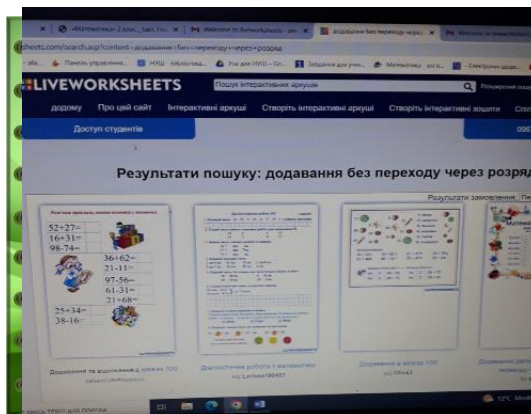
«Математика» 2 клас_ Іван Ти... | M Welcome to liveworksheets.com | додавання без переходу через... | M Welcome to liveworksheets...

sheets.com/search.asp?content=додавання+без+переходу+через+розряд

Панель управління... | НУШ · Міністерство... | Уроки для НУШ – Go... | Завдання для учн... | Математика, yurok... | Електронні журн...

LIVEWORKSHEETS

Пошук інтерактивних аркушів

Розширений пошук

додому | Про цей сайт | Інтерактивні аркуші | Створіть інтерактивні аркуші | Створіть інтерактивні зошити | Спо...

Доступ студентів

Результати пошуку: додавання без переходу через розряд

Результати замовлення: Пе...

$52+27=$
$16+31=$
$98-74=$
$36+62=$
$21-11=$
$97-56=$
$61-31=$
$21+68=$
$25+34=$
$38-16=$

Додавання та віднімання в межах 100
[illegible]

Діагностична робота з математики
від Larisa49497

Додавання в межах 100
від Olna43

Додавання де...
переходу ч...

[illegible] текст для пошуку